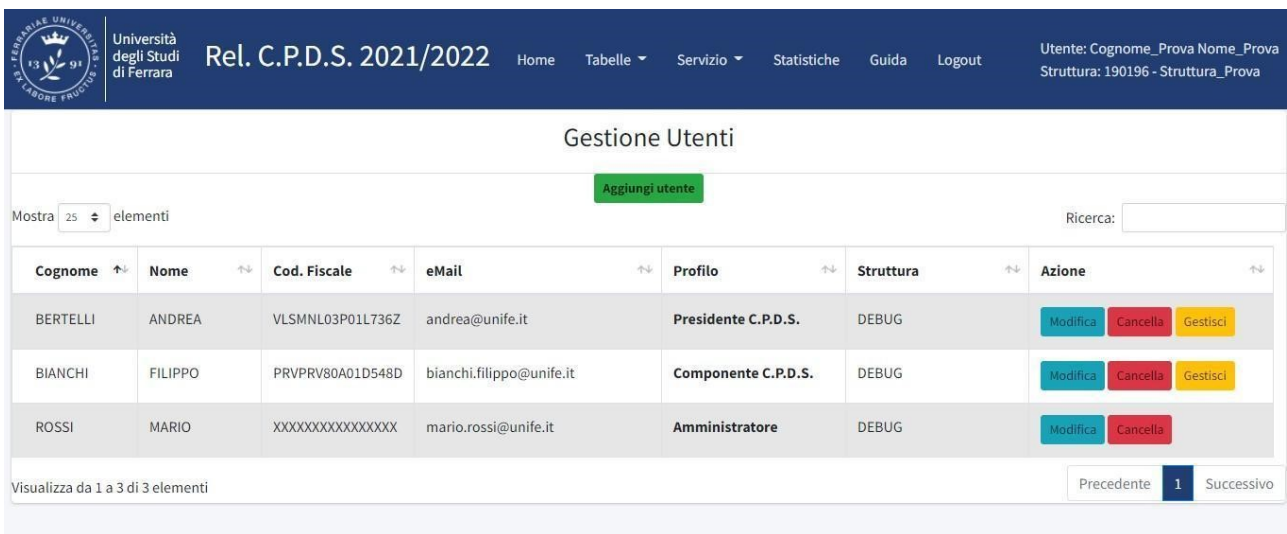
FERRARIAE UNIVERSITAS 13 91 EX LABORE FRUCTUS

Università degli Studi di Ferrara

Rel. C.P.D.S. 2021/2022 Home Tabelle ▾ Servizio ▾ Statistiche Guida Logout

Utente: Cognome_Prova Nome_Prova
Struttura: 190196 - Struttura_Prova

Gestione Utenti

Aggiungi utente

Mostra 25 ≑ elementi

Ricerca:

| Cognome | Nome | Cod. Fiscale | eMail | Profilo | Struttura | Azione |
|---|---|---|---|---|---|---|
| BERTELLI | ANDREA | VLSMNL03P01L736Z | andrea@unife.it | Presidente C.P.D.S. | DEBUG | Modifica Cancella Gestisci |
| BIANCHI | FILIPPO | PRVPRV80A01D548D | bianchi.filippo@unife.it | Componente C.P.D.S. | DEBUG | Modifica Cancella Gestisci |
| ROSSI | MARIO | XXXXXXXXXXXXXXXX | mario.rossi@unife.it | Amministratore | DEBUG | Modifica Cancella |

Visualizza da 1 a 3 di 3 elementi

Precedente 1 Successivo